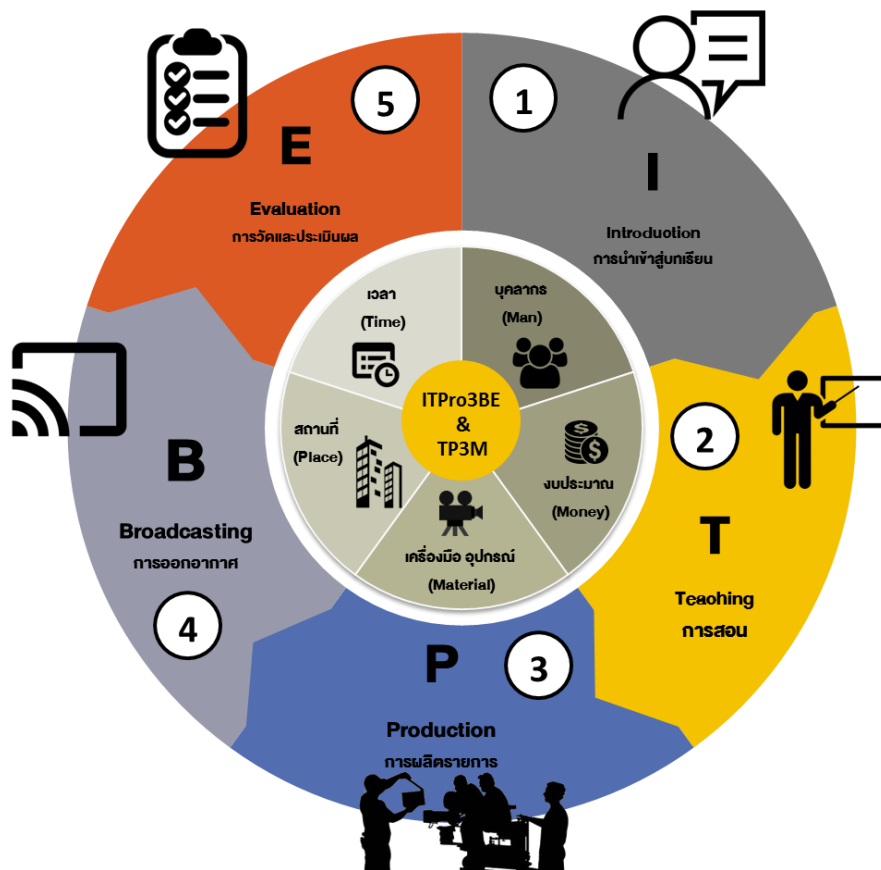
5

E

Evaluation
การวัดและประเมินผล

1

I

Introduction
การนำเข้าสู่บทเรียน

2

T

Teaching
การสอน

3

P

Production
การผลิตรายการ

4

B

Broadcasting
การออกอากาศ

เวลา
(Time)

บุคลากร
(Man)

งบประมาณ
(Money)

เครื่องมือ อุปกรณ์
(Material)

สถานที่
(Place)

ITPro3BE
&
TP3M